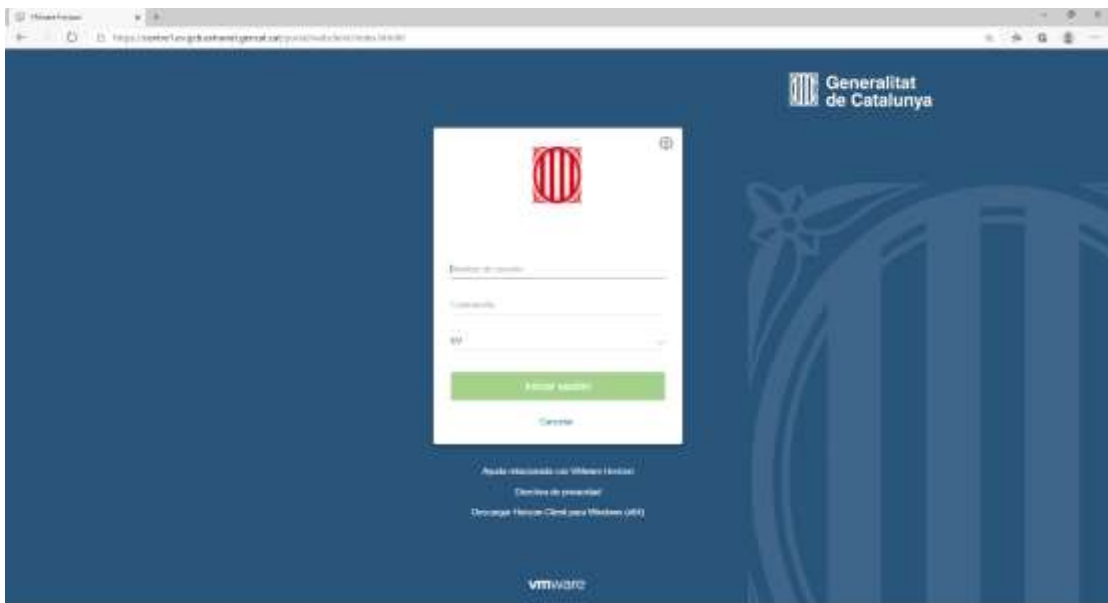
VMware Horizon

https://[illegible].gencat.cat/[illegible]

Generalitat de Catalunya

Nombre de usuario

Contraseña

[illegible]

Iniciar sesión

Cancelar

Ayuda relacionada con VMware Horizon

Directiva de privacidad

Descargar Horizon Client para Windows (x64)

vmware